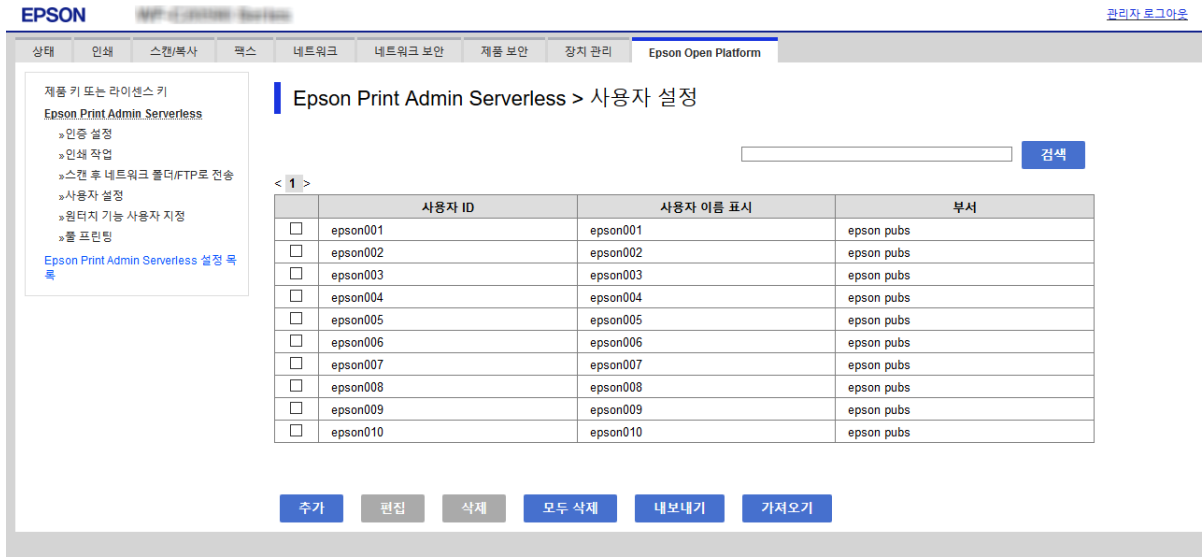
EPSON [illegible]

관리자 로그아웃

상태 인쇄 스캔/복사 팩스 네트워크 네트워크 보안 제품 보안 장치 관리 Epson Open Platform

제품 키 또는 라이센스 키
Epson Print Admin Serverless
»인증 설정
»인쇄 작업
»스캔 후 네트워크 폴더/FTP로 전송
»사용자 설정
»원터치 기능 사용자 지정
»풀 프린팅
Epson Print Admin Serverless 설정 목록

Epson Print Admin Serverless > 사용자 설정

검색

< 1 >

| | 사용자 ID | 사용자 이름 표시 | 부서 |
|---|---|---|---|
| ☐ | epson001 | epson001 | epson pubs |
| ☐ | epson002 | epson002 | epson pubs |
| ☐ | epson003 | epson003 | epson pubs |
| ☐ | epson004 | epson004 | epson pubs |
| ☐ | epson005 | epson005 | epson pubs |
| ☐ | epson006 | epson006 | epson pubs |
| ☐ | epson007 | epson007 | epson pubs |
| ☐ | epson008 | epson008 | epson pubs |
| ☐ | epson009 | epson009 | epson pubs |
| ☐ | epson010 | epson010 | epson pubs |

추가 편집 삭제 모두 삭제 내보내기 가져오기